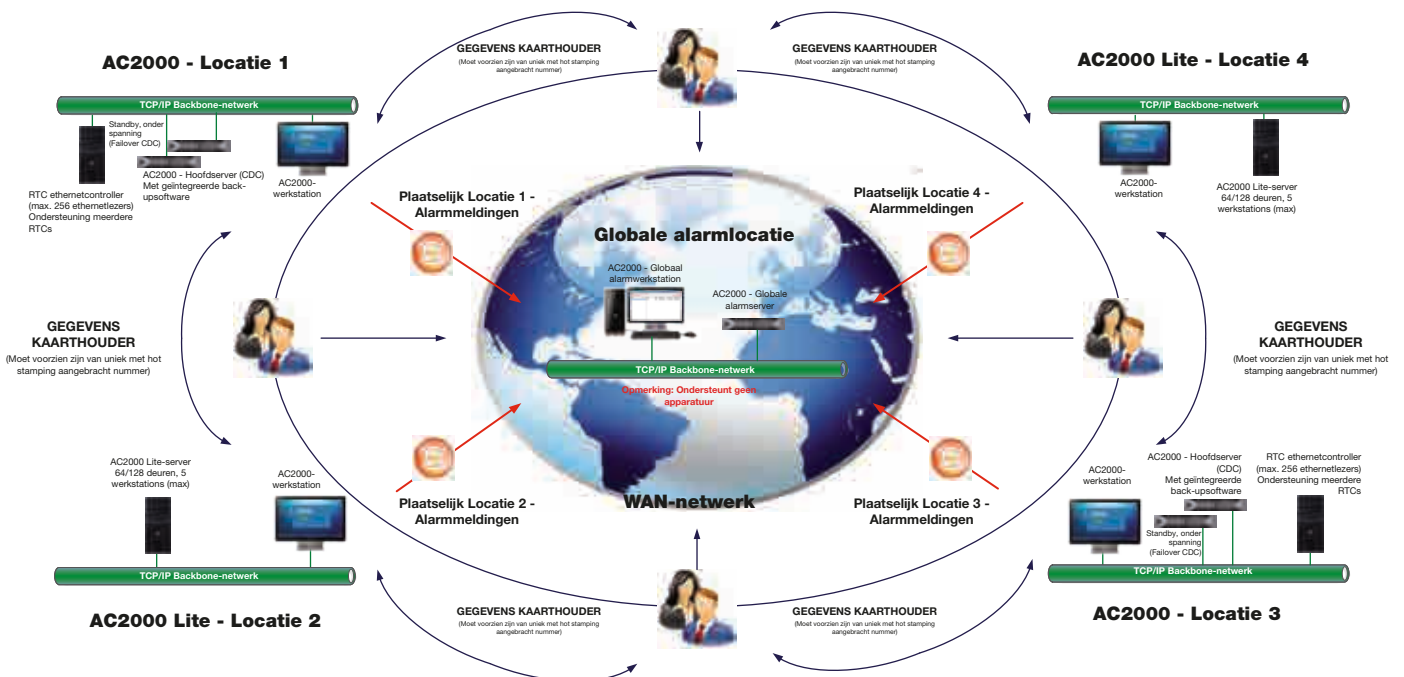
AC2000 - Locatie 1

TCP/IP Backbone-netwerk

Standby, onder spanning (Failover CDC)

AC2000 - Hoofdserver (CDC) Met geïntegreerde back-upsoftware

RTC ethernetcontroller (max. 256 ethernetlezers) Ondersteuning meerdere RTCs

AC2000-werkstation

GEGEVENS KAARTHOUDER
(Moet voorzien zijn van uniek met hot stamping aangebracht nummer)

GEGEVENS KAARTHOUDER
(Moet voorzien zijn van uniek met hot stamping aangebracht nummer)

AC2000 Lite - Locatie 4

TCP/IP Backbone-netwerk

AC2000-werkstation

AC2000 Lite-server 64/128 deuren, 5 werkstations (max)

Plaatselijk Locatie 1 - Alarmmeldingen

Plaatselijk Locatie 4 - Alarmmeldingen

Globale alarmlocatie

AC2000 - Globaal alarmwerkstation

AC2000 - Globale alarmserver

TCP/IP Backbone-netwerk

Opmerking: Ondersteunt geen apparatuur

GEGEVENS KAARTHOUDER
(Moet voorzien zijn van uniek met hot stamping aangebracht nummer)

GEGEVENS KAARTHOUDER
(Moet voorzien zijn van uniek met hot stamping aangebracht nummer)

Plaatselijk Locatie 2 - Alarmmeldingen

WAN-netwerk

Plaatselijk Locatie 3 - Alarmmeldingen

AC2000 Lite-server 64/128 deuren, 5 werkstations (max)

AC2000-werkstation

TCP/IP Backbone-netwerk

AC2000 Lite - Locatie 2

AC2000-werkstation

AC2000 - Hoofdserver (CDC) Met geïntegreerde back-upsoftware

RTC ethernetcontroller (max. 256 ethernetlezers) Ondersteuning meerdere RTCs

Standby, onder spanning (Failover CDC)

TCP/IP Backbone-netwerk

AC2000 - Locatie 3

GEGEVENS KAARTHOUDER
(Moet voorzien zijn van uniek met hot stamping aangebracht nummer)

GEGEVENS KAARTHOUDER
(Moet voorzien zijn van uniek met hot stamping aangebracht nummer)